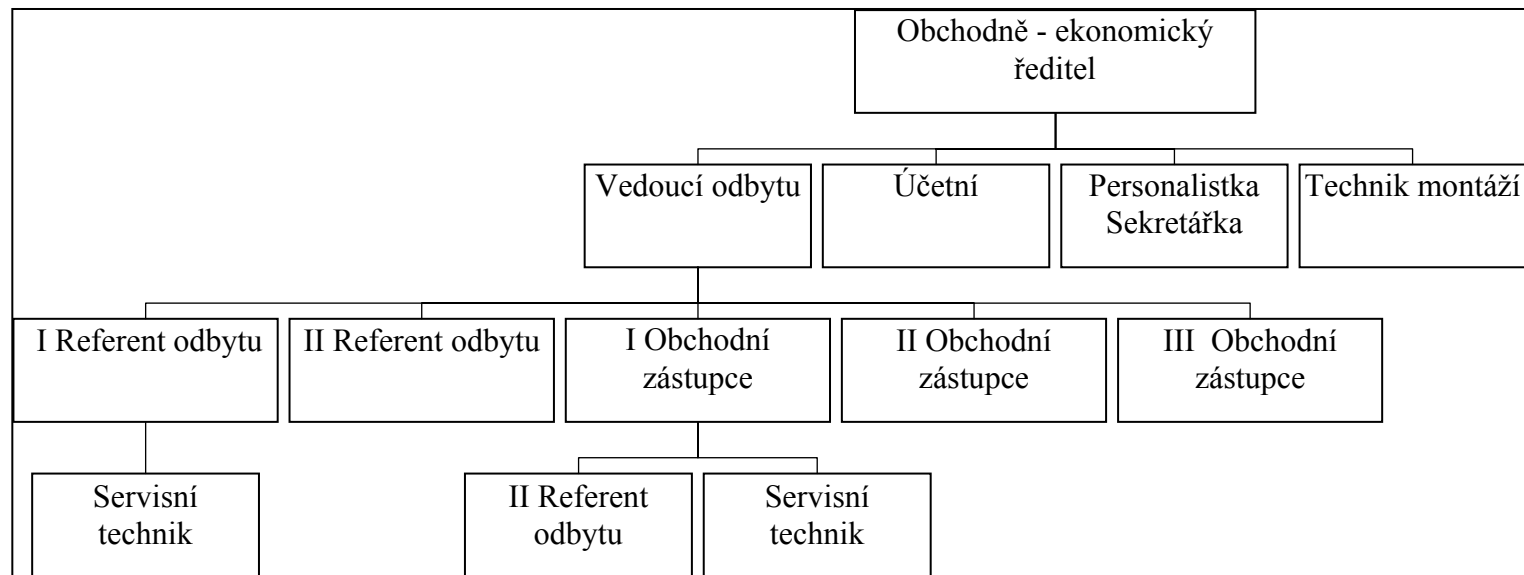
Obchodně - ekonomický ředitel

Vedoucí odbytu

Účetní

Personalistka Sekretářka

Technik montáží

I Referent odbytu

II Referent odbytu

I Obchodní zástupce

II Obchodní zástupce

III Obchodní zástupce

Servisní technik

II Referent odbytu

Servisní technik